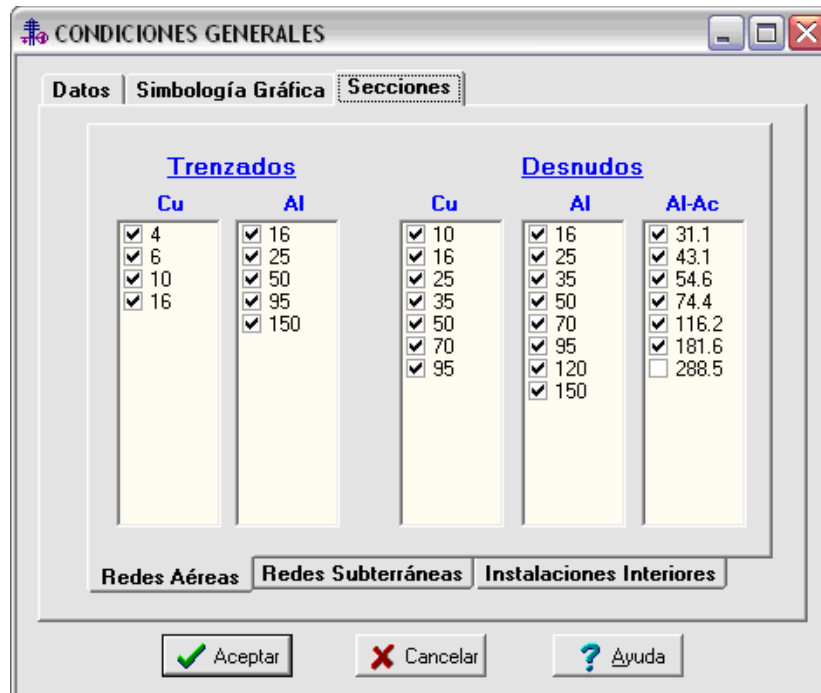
CONDICIONES GENERALES

Datos | Simbología Gráfica | Secciones

Trenzados

| Cu | Al |
|---|---|
| ☑ 4 | ☑ 16 |
| ☑ 6 | ☑ 25 |
| ☑ 10 | ☑ 50 |
| ☑ 16 | ☑ 95 |
| | ☑ 150 |

Desnudos

| Cu | Al | Al-Ac |
|---|---|---|
| ☑ 10 | ☑ 16 | ☑ 31.1 |
| ☑ 16 | ☑ 25 | ☑ 43.1 |
| ☑ 25 | ☑ 35 | ☑ 54.6 |
| ☑ 35 | ☑ 50 | ☑ 74.4 |
| ☑ 50 | ☑ 70 | ☑ 116.2 |
| ☑ 70 | ☑ 95 | ☑ 181.6 |
| ☑ 95 | ☑ 120 | ☐ 288.5 |
| | ☑ 150 | |

Redes Aéreas | Redes Subterráneas | Instalaciones Interiores

Aceptar | Cancelar | Ayuda